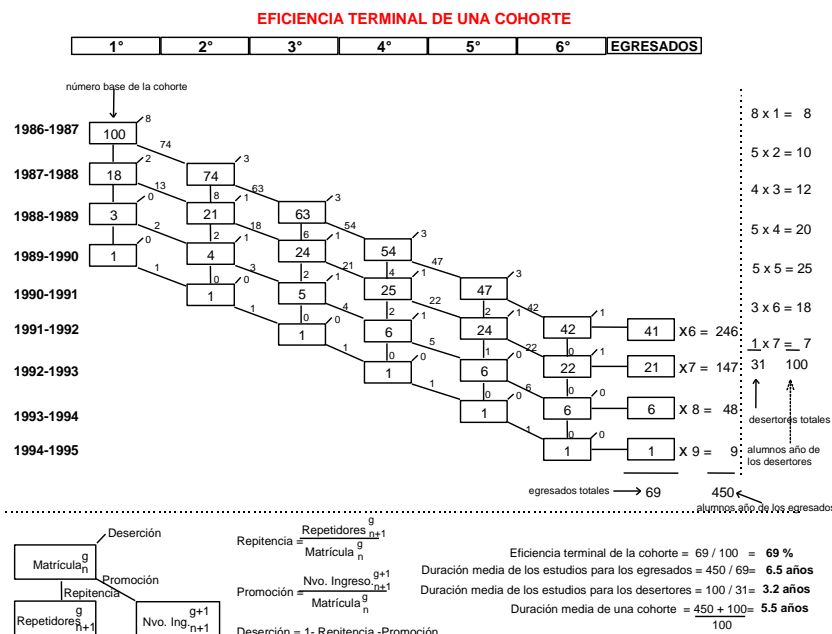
EFICIENCIA TERMINAL DE UNA COHORTE

| 1° | 2° | 3° | 4° | 5° | 6° | EGRESADOS |
|---|---|---|---|---|---|---|

número base de la cohorte

1986-1987
1987-1988
1988-1989
1989-1990
1990-1991
1991-1992
1992-1993
1993-1994
1994-1995

100 8 74
18 2 13 74 3 63
3 0 2 21 8 1 18 63 3 54
1 0 1 4 2 1 3 24 6 1 21 54 3 47
1 0 0 5 2 1 4 25 4 1 22 47 3 42
1 0 0 1 6 2 1 5 24 2 1 22 42 1
1 0 0 1 6 1 0 6 22 0 1
1 0 0 1 6 0 0
1 0 0

41 X6 = 246
21 X7 = 147
6 X 8 = 48
1 X 9 = 9

egresados totales ⟶ 69 450

alumnos año de los egresados

8 x 1 = 8
5 x 2 = 10
4 x 3 = 12
5 x 4 = 20
5 x 5 = 25
3 x 6 = 18
1 x 7 = 7
31 100

desertores totales
alumnos año de los desertores

Deserción
Matrícula$^g_n$
Promoción
Repitencia
Repetidores$^g_{n+1}$
Nvo. Ing.$^{g+1}_{n+1}$

Repitencia = $\frac{\text{Repetidores}^g_{n+1}}{\text{Matrícula}^g_n}$

Promoción = $\frac{\text{Nvo. Ingreso.}^{g+1}_{n+1}}{\text{Matrícula}^g_n}$

Deserción = 1- Repitencia -Promoción

Eficiencia terminal de la cohorte = 69 / 100 = **69 %**
Duración media de los estudios para los egresados = 450 / 69= **6.5 años**
Duración media de los estudios para los desertores = 100 / 31= **3.2 años**
Duración media de una cohorte = $\frac{450 + 100}{100}$= **5.5 años**